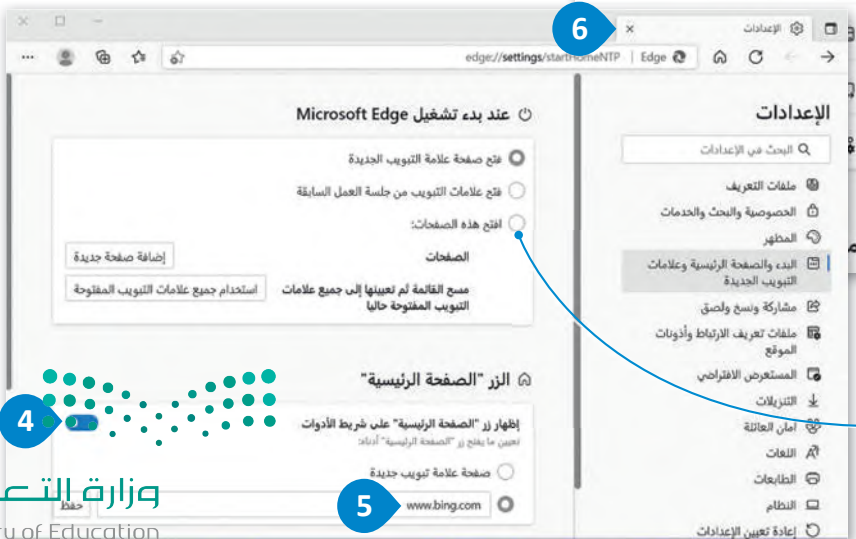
6
الإعدادات
edge://settings/startHomeNTP | Edge

الإعدادات
البحث في الإعدادات
ملفات التعريف
الخصوصية والبحث والخدمات
المظهر
البدء والصفحة الرئيسية وعلامات التبويب الجديدة
مشاركة ونسخ ولصق
ملفات تعريف الارتباط وأذونات الموقع
المستعرض الافتراضي
التنزيلات
أمان العائلة
اللغات
الطابعات
النظام
إعادة تعيين الإعدادات

عند بدء تشغيل Microsoft Edge
فتح صفحة علامة التبويب الجديدة
فتح علامات التبويب من جلسة العمل السابقة
افتح هذه الصفحات:
الصفحات
إضافة صفحة جديدة
مسح القائمة لم تعيينها إلى جميع علامات التبويب المفتوحة حاليا
استخدام جميع علامات التبويب المفتوحة

الزر "الصفحة الرئيسية"
إظهار زر "الصفحة الرئيسية" على شريط الأدوات
تعيين ما يفتح زر "الصفحة الرئيسية" أدناه:
صفحة علامة تبويب جديدة
www.bing.com
حفظ
4
5
وزارة التعـ
ry of Education